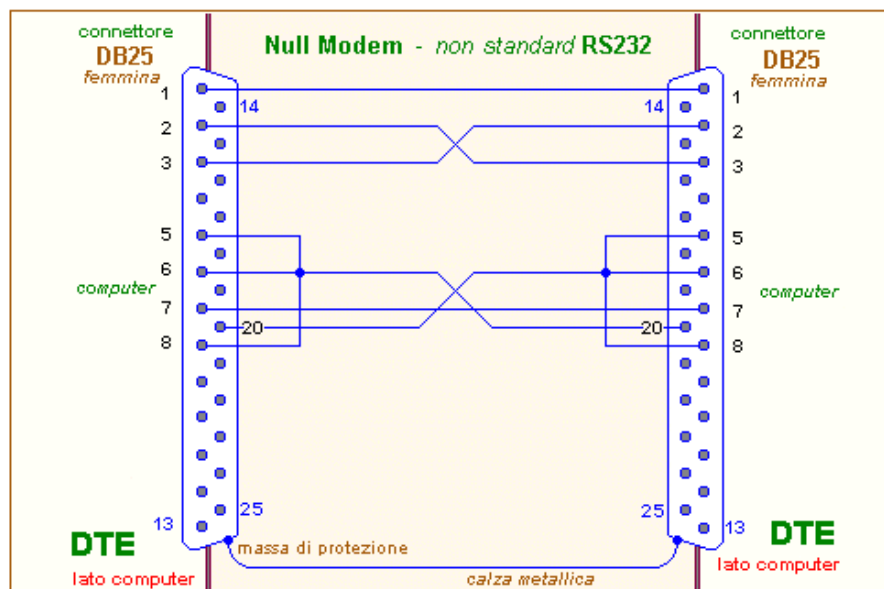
connettore
DB25
femmina

Null Modem - non standard RS232

connettore
DB25
femmina

1
14
2
3
5
6
computer
7
20
8
13
25

14
1
2
3
5
6
computer
7
20
8
25
13

DTE
lato computer

massa di protezione

calza metallica

DTE
lato computer